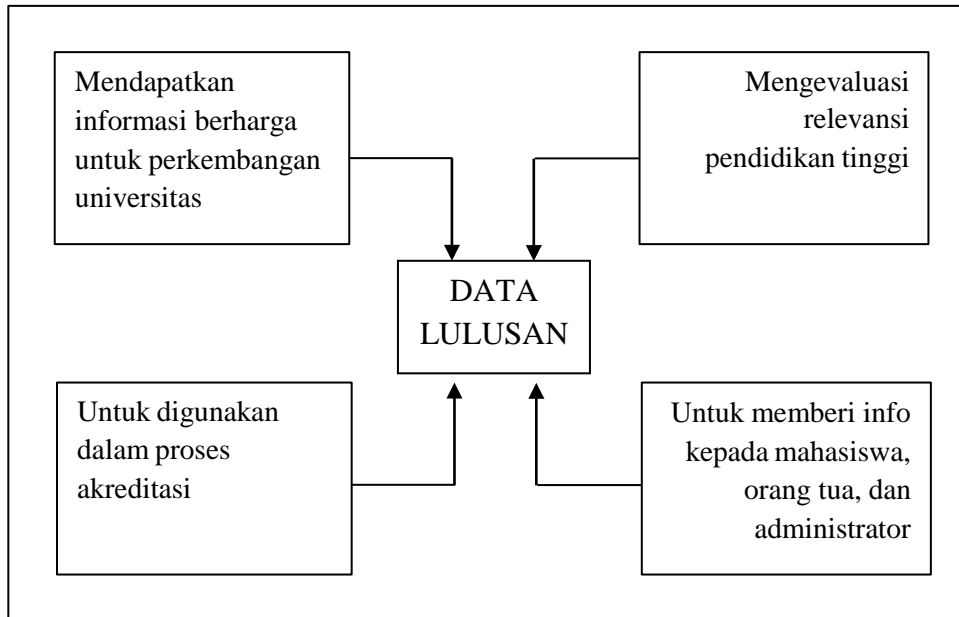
Mendapatkan informasi berharga untuk perkembangan universitas

Mengevaluasi relevansi pendidikan tinggi

DATA LULUSAN

Untuk digunakan dalam proses akreditasi

Untuk memberi info kepada mahasiswa, orang tua, dan administrator